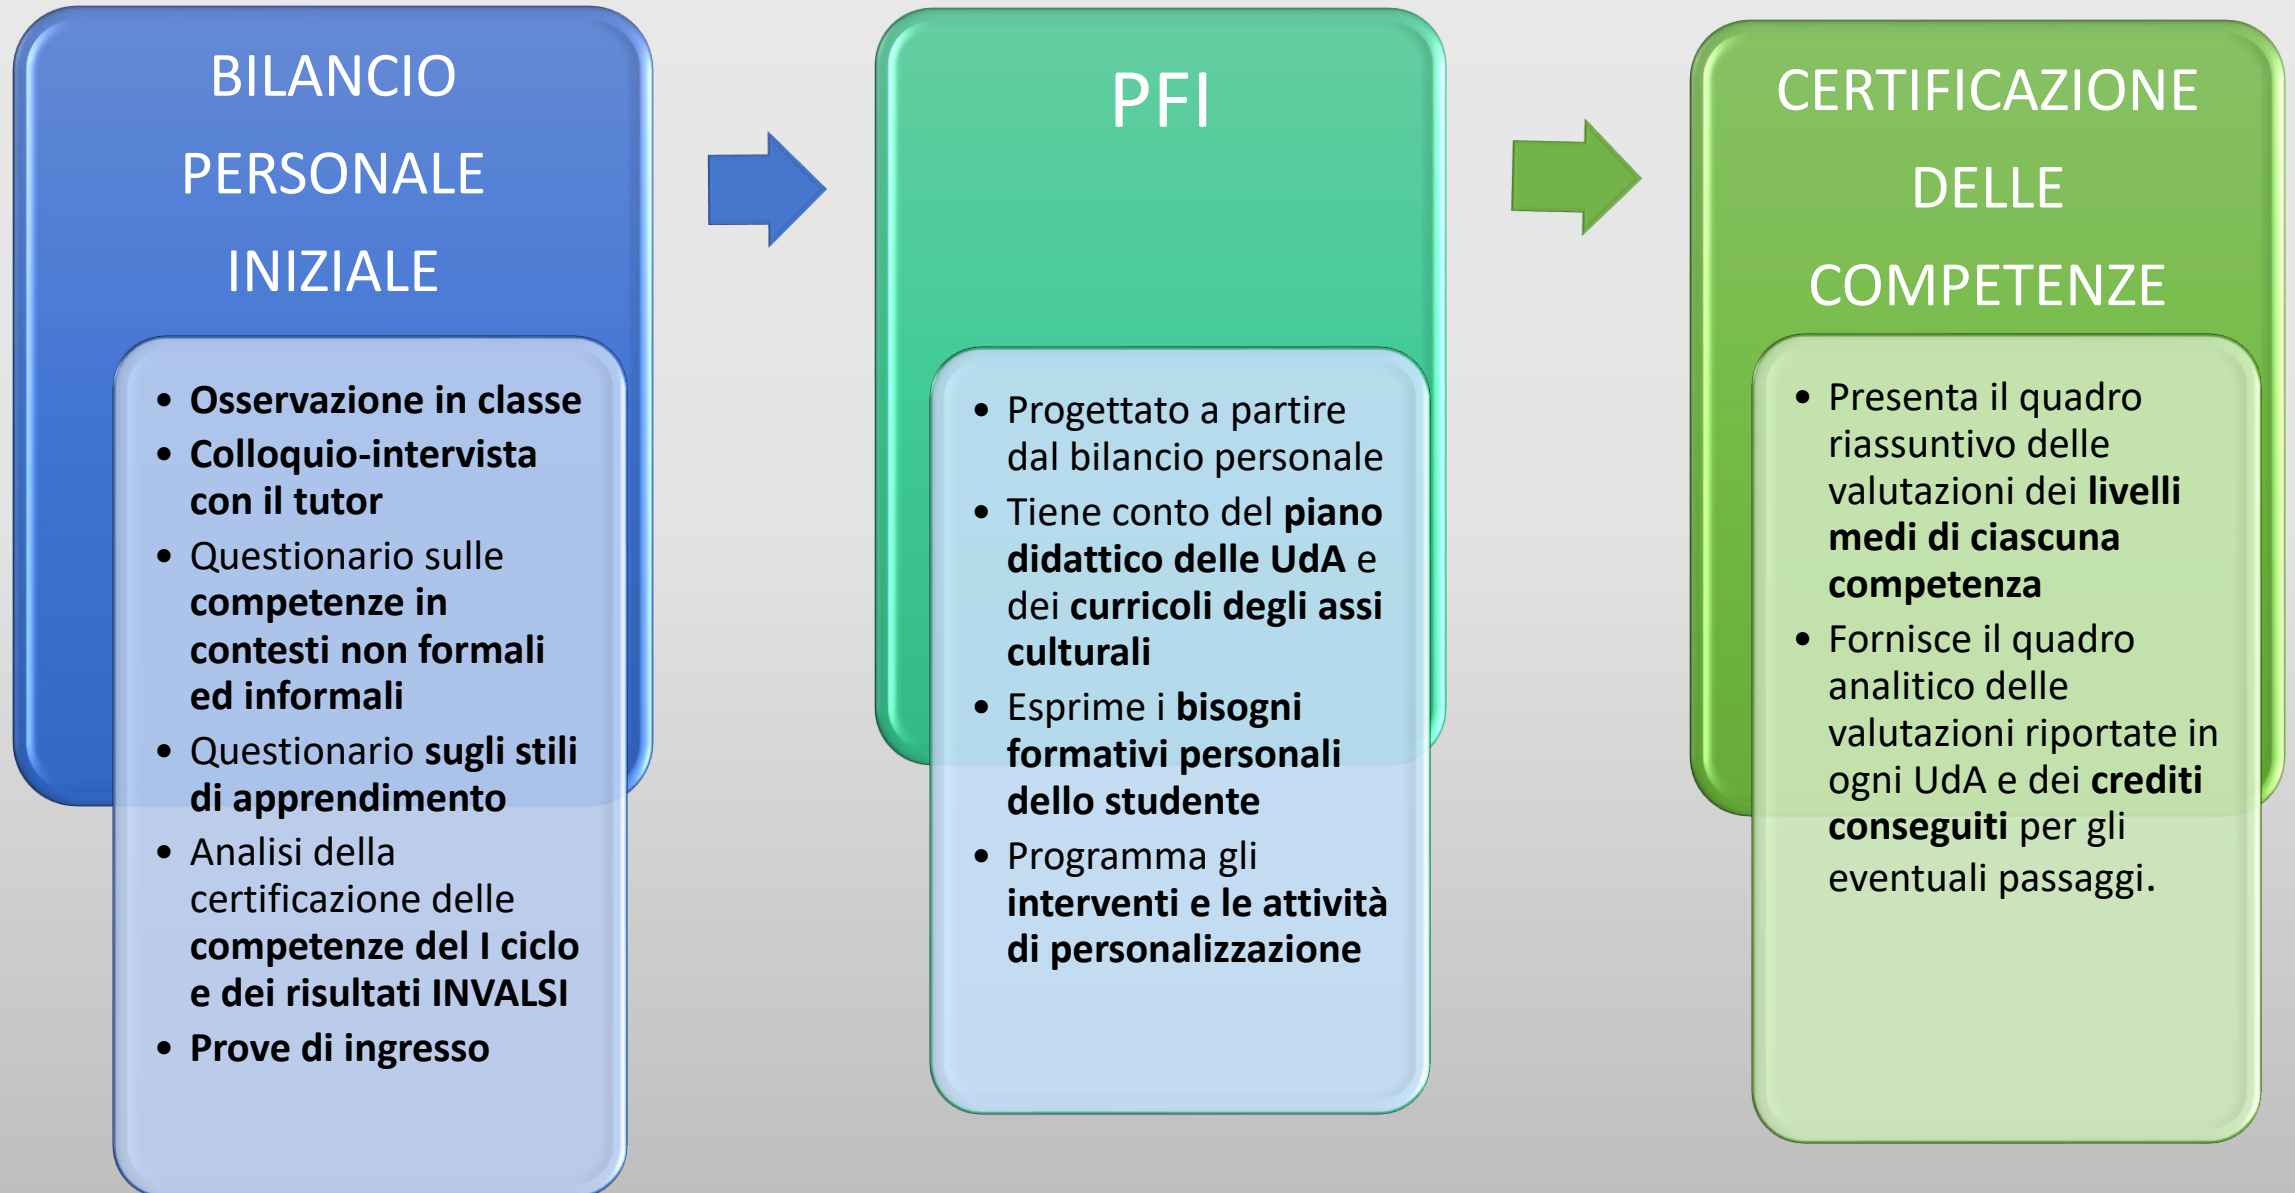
BILANCIO PERSONALE INIZIALE

- Osservazione in classe
- Colloquio-intervista con il tutor
- Questionario sulle competenze in contesti non formali ed informali
- Questionario sugli stili di apprendimento
- Analisi della certificazione delle competenze del I ciclo e dei risultati INVALSI
- Prove di ingresso

PFI

- Progettato a partire dal bilancio personale
- Tiene conto del piano didattico delle UdA e dei curricoli degli assi culturali
- Esprime i bisogni formativi personali dello studente
- Programma gli interventi e le attività di personalizzazione

CERTIFICAZIONE DELLE COMPETENZE

- Presenta il quadro riassuntivo delle valutazioni dei livelli medi di ciascuna competenza
- Fornisce il quadro analitico delle valutazioni riportate in ogni UdA e dei crediti conseguiti per gli eventuali passaggi.